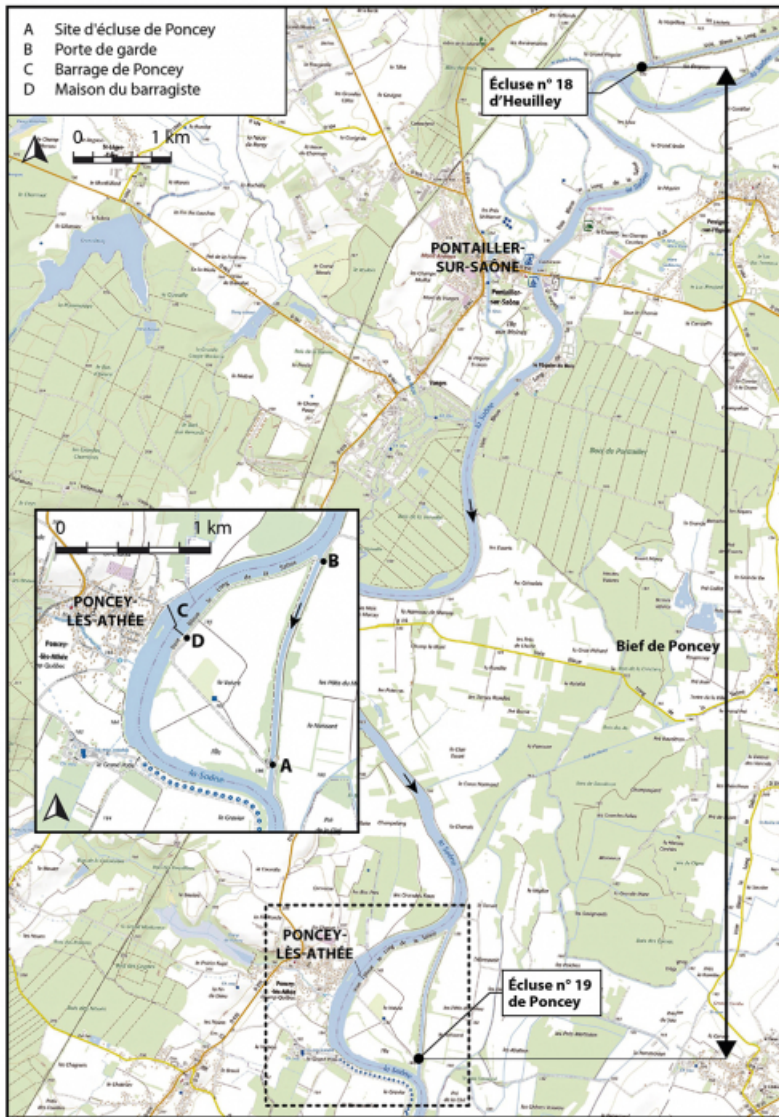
A Site d'écluse de Poncey
B Porte de garde
C Barrage de Poncey
D Maison du barragiste

0 1 km

Écluse n° 18 d'Heuilley

PONTAILLER-SUR-SAÔNE

Bief de Poncey

0 1 km

B

PONCEY-LÈS-ATHÉE

C

D

A

PONCEY-LÈS-ATHÉE

Écluse n° 19 de Poncey